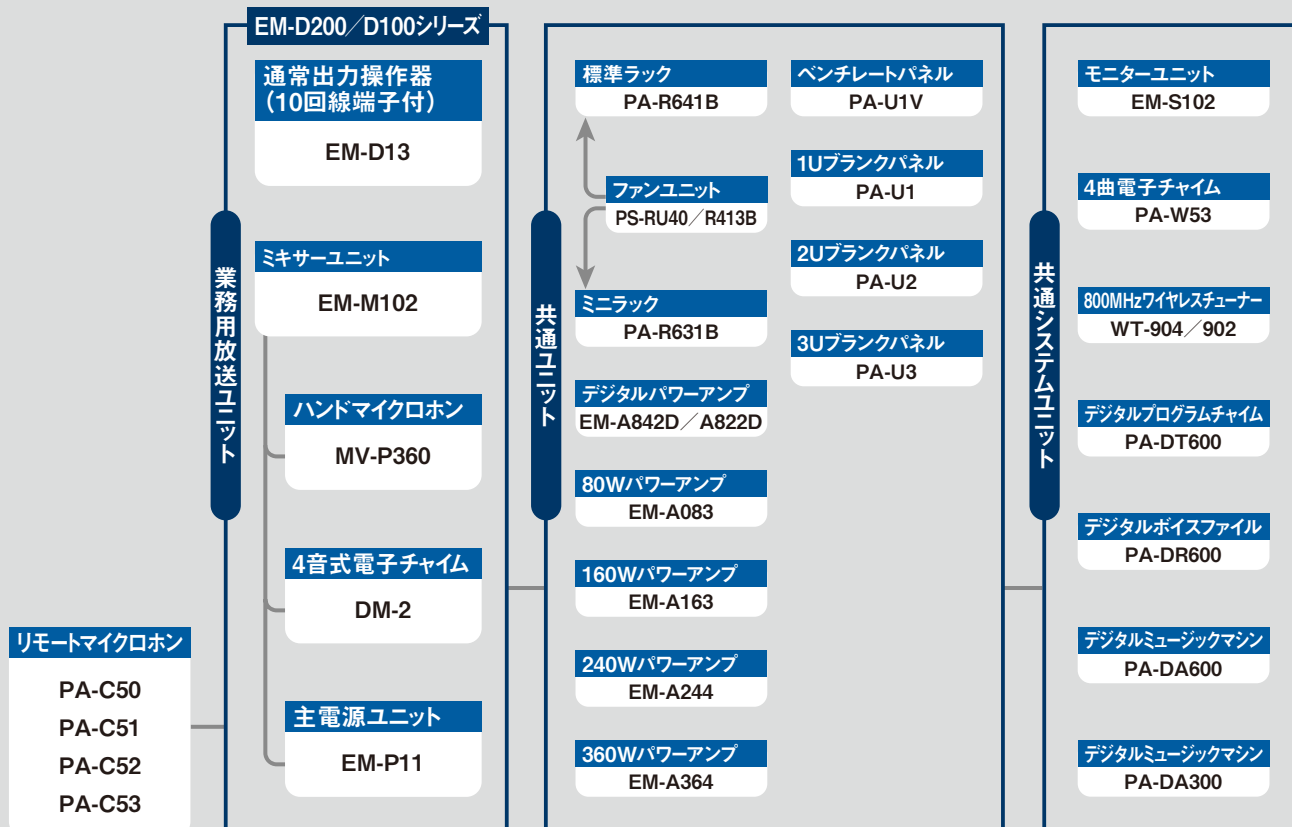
EM-D200／D100シリーズ

業務用放送ユニット

通常出力操作器
(10回線端子付)
EM-D13

ミキサーユニット
EM-M102

ハンドマイクロホン
MV-P360

4音式電子チャイム
DM-2

主電源ユニット
EM-P11

リモートマイクロホン
PA-C50
PA-C51
PA-C52
PA-C53

共通ユニット

標準ラック
PA-R641B

ファンユニット
PS-RU40／R413B

ミニラック
PA-R631B

デジタルパワーアンプ
EM-A842D／A822D

80Wパワーアンプ
EM-A083

160Wパワーアンプ
EM-A163

240Wパワーアンプ
EM-A244

360Wパワーアンプ
EM-A364

ベンチレートパネル
PA-U1V

1Uブランクパネル
PA-U1

2Uブランクパネル
PA-U2

3Uブランクパネル
PA-U3

共通システムユニット

モニターユニット
EM-S102

4曲電子チャイム
PA-W53

800MHzワイヤレスチューナー
WT-904／902

デジタルプログラムチャイム
PA-DT600

デジタルボイスファイル
PA-DR600

デジタルミュージックマシン
PA-DA600

デジタルミュージックマシン
PA-DA300